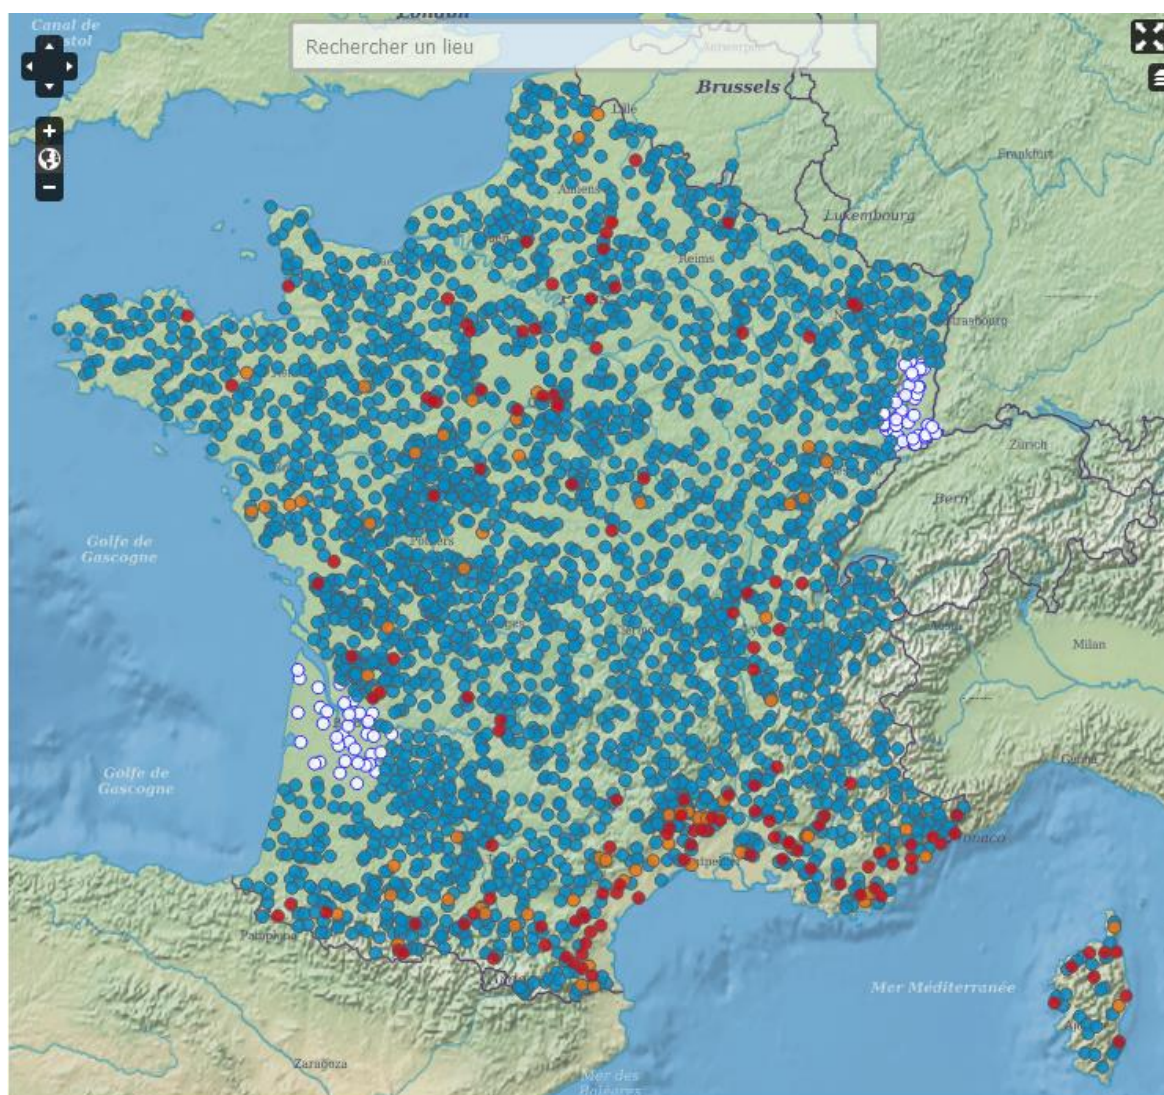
Canal de Bristol
London
Rechercher un lieu
Antwerpen
Brussels
Lille
Frankfurt
Amiens
Luxembourg
Reims
Strasbourg
Zürich
Bern
Golfe de Gascogne
Poitiers
Milan
Golfe de Gascogne
Genova
Monaco
Pamplona
Mer Méditerranée
Zaragoza
Mer des Baléares